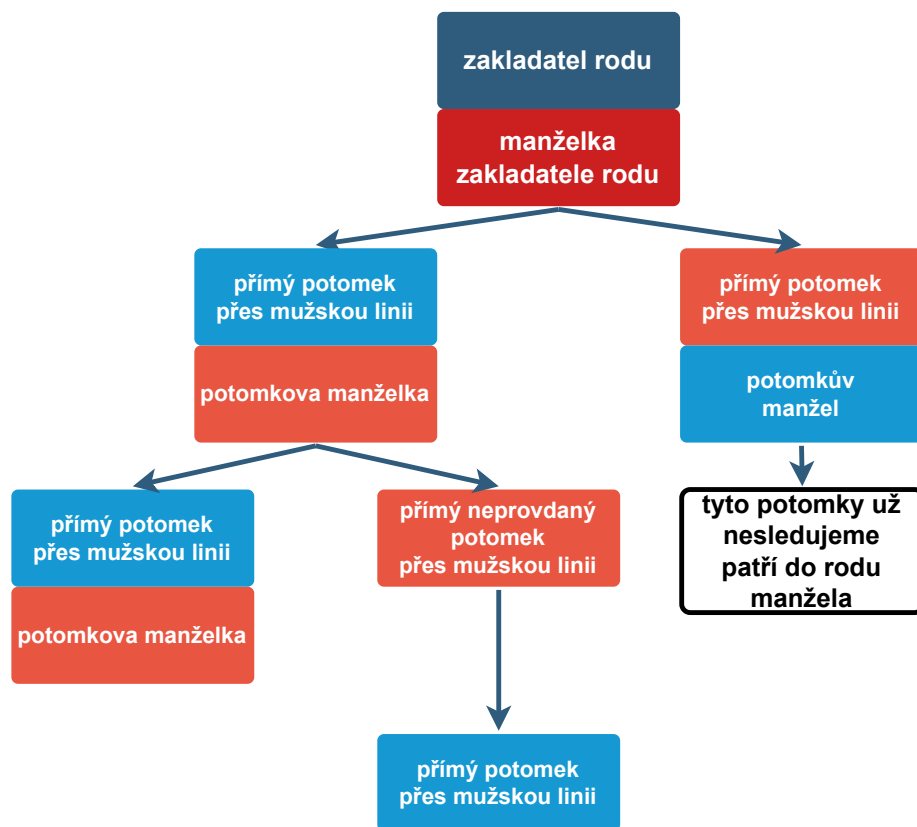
zakladatel rodu

manželka zakladatele rodu

přímý potomek přes mužskou linii

potomkova manželka

přímý potomek přes mužskou linii

potomkův manžel

tyto potomky už nesledujeme patří do rodu manžela

přímý potomek přes mužskou linii

potomkova manželka

přímý neprovdaný potomek přes mužskou linii

přímý potomek přes mužskou linii